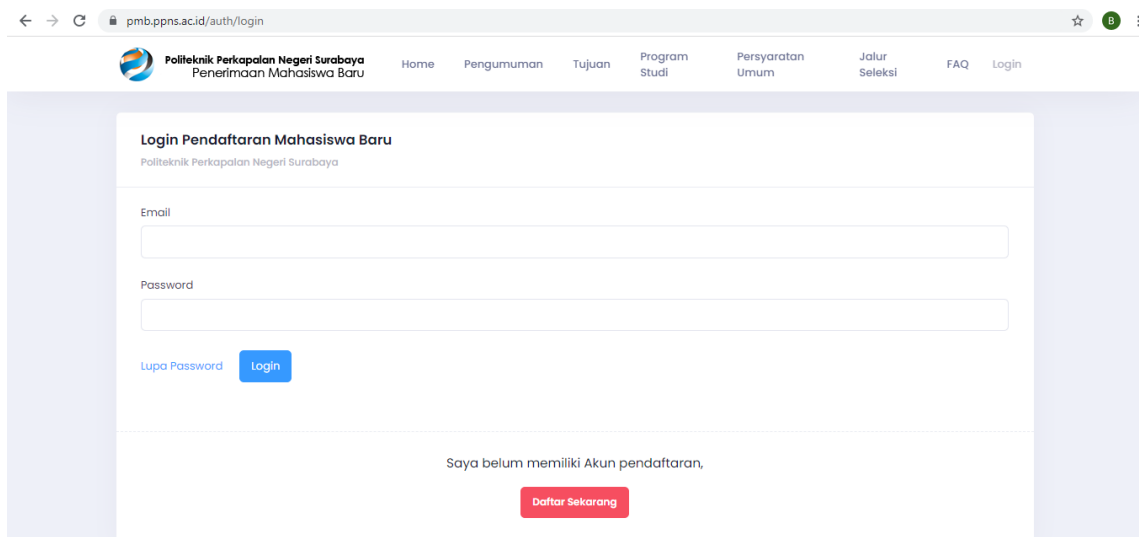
pmb.ppns.ac.id/auth/login

B

Politeknik Perkapalan Negeri Surabaya
Penerimaan Mahasiswa Baru

Home Pengumuman Tujuan Program Studi Persyaratan Umum Jalur Seleksi FAQ Login

Login Pendaftaran Mahasiswa Baru
Politeknik Perkapalan Negeri Surabaya

Email

Password

Lupa Password Login

Saya belum memiliki Akun pendaftaran,

Daftar Sekarang